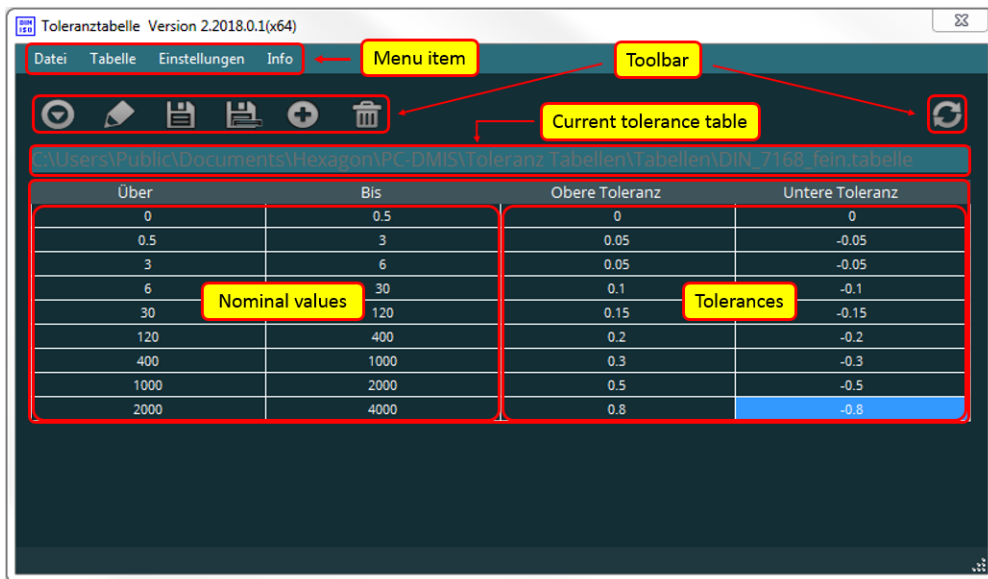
Toleranztabelle Version 2.2018.0.1(x64)

Datei Tabelle Einstellungen Info

Menu item

Toolbar

Current tolerance table

C:\Users\Public\Documents\Hexagon\PC-DMIS\Toleranz Tabellen\Tabellen\DIN_7168_fein.tabelle

| Über | Bis | Obere Toleranz | Untere Toleranz |
|---|---|---|---|
| 0 | 0.5 | 0 | 0 |
| 0.5 | 3 | 0.05 | -0.05 |
| 3 | 6 | 0.05 | -0.05 |
| 6 | 30 | 0.1 | -0.1 |
| 30 | 120 | 0.15 | -0.15 |
| 120 | 400 | 0.2 | -0.2 |
| 400 | 1000 | 0.3 | -0.3 |
| 1000 | 2000 | 0.5 | -0.5 |
| 2000 | 4000 | 0.8 | -0.8 |

Nominal values

Tolerances